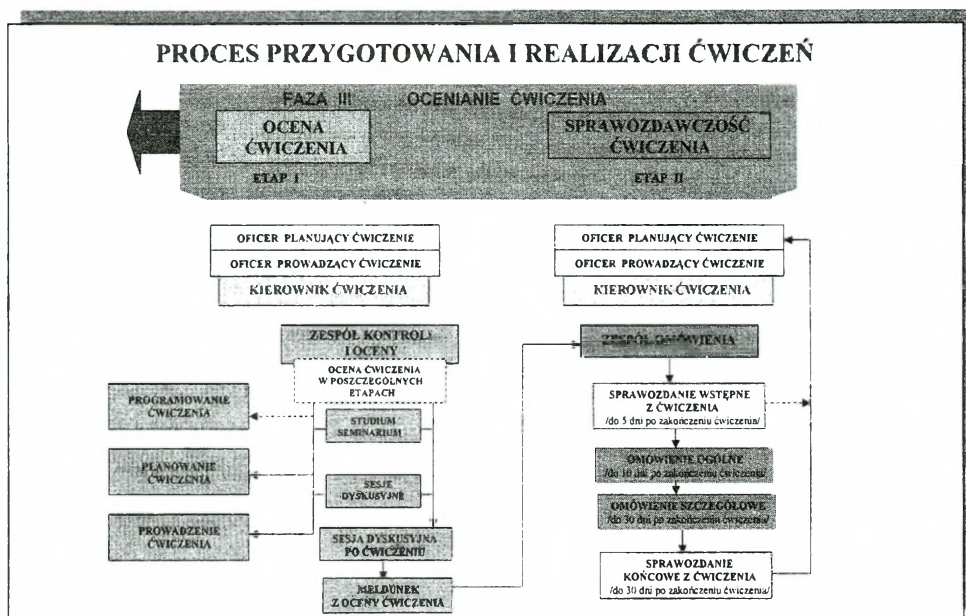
PROCES PRZYGOTOWANIA I REALIZACJI ĆWICZEŃ

FAZA III OCENIANIE ĆWICZENIA

OCENA ĆWICZENIA

ETAP I

SPRAWOZDAWCZOŚĆ ĆWICZENIA

ETAP II

OFICER PLANUJĄCY ĆWICZENIE

OFICER PROWADZĄCY ĆWICZENIE

KIEROWNIK ĆWICZENIA

OFICER PLANUJĄCY ĆWICZENIE

OFICER PROWADZĄCY ĆWICZENIE

KIEROWNIK ĆWICZENIA

ZESPÓŁ KONTROLI I OCENY

OCENA ĆWICZENIA W POSZCZEGÓLNYCH ETAPACH

PROGRAMOWANIE ĆWICZENIA

STUDIUM SEMINARIUM

PLANOWANIE ĆWICZENIA

SESJE DYSKUSYJNE

PROWADZENIE ĆWICZENIA

SESJA DYSKUSYJNA PO ĆWICZENIU

MELDUNEK Z OCENY ĆWICZENIA

ZESPÓŁ OMÓWIENIA

SPRAWOZDANIE WSTĘPNE Z ĆWICZENIA /do 5 dni po zakończeniu ćwiczenia/

OMÓWIENIE OGÓLNE /do 10 dni po zakończeniu ćwiczenia/

OMÓWIENIE SZCZEGÓŁOWE /do 30 dni po zakończeniu ćwiczenia/

SPRAWOZDANIE KOŃCOWE Z ĆWICZENIA /do 30 dni po zakończeniu ćwiczenia/